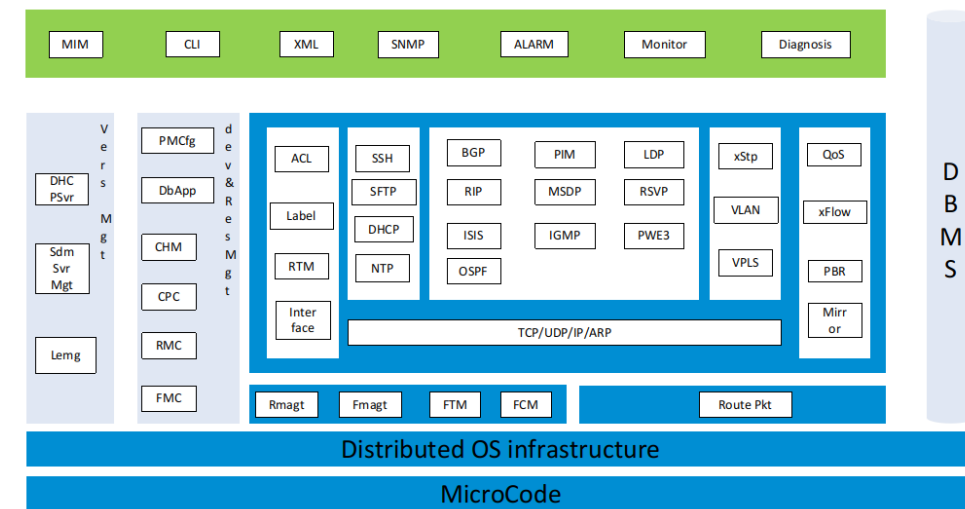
MIM
CLI
XML
SNMP
ALARM
Monitor
Diagnosis

DHC PSvr
Sdm Svr Mgt
Lemg
Vers Mgt

PMCfg
DbApp
CHM
CPC
RMC
FMC
dev & Res Mgt

ACL
Label
RTM
Inter face

SSH
SFTP
DHCP
NTP

BGP
RIP
ISIS
OSPF
PIM
MSDP
IGMP
LDP
RSVP
PWE3

xStp
VLAN
VPLS

QoS
xFlow
PBR
Mirr or

TCP/UDP/IP/ARP

Rmagt
Fmagt
FTM
FCM
Route Pkt

DBMS

Distributed OS infrastructure

MicroCode